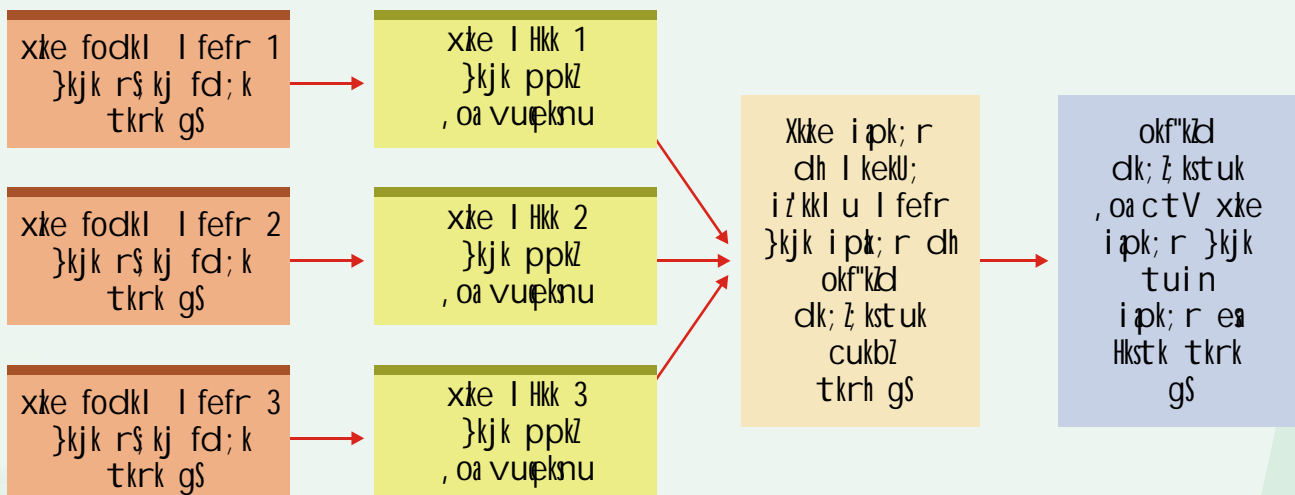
xke fodkl lfefr 1 }kjk r\$;kj fd;k tkrk gS

xke lHkk 1 }kjk ppkZ ,oa vuqeksnu

xke fodkl lfefr 2 }kjk r\$;kj fd;k tkrk gS

xke lHkk 2 }kjk ppkZ ,oa vuqeksnu

xke fodkl lfefr 3 }kjk r\$;kj fd;k tkrk gS

xke lHkk 3 }kjk ppkZ ,oa vuqeksnu

Xkkke iapk;r dh lkekU; iz'kklu lfefr }kjk iapk;r dh okf"kZd dk;Z;kstuk cukbZ tkrh gS

okf"kZd dk;Z;kstuk ,oa ctV xke iapk;r }kjk tuin iapk;r esa Hkstk tkrk gS